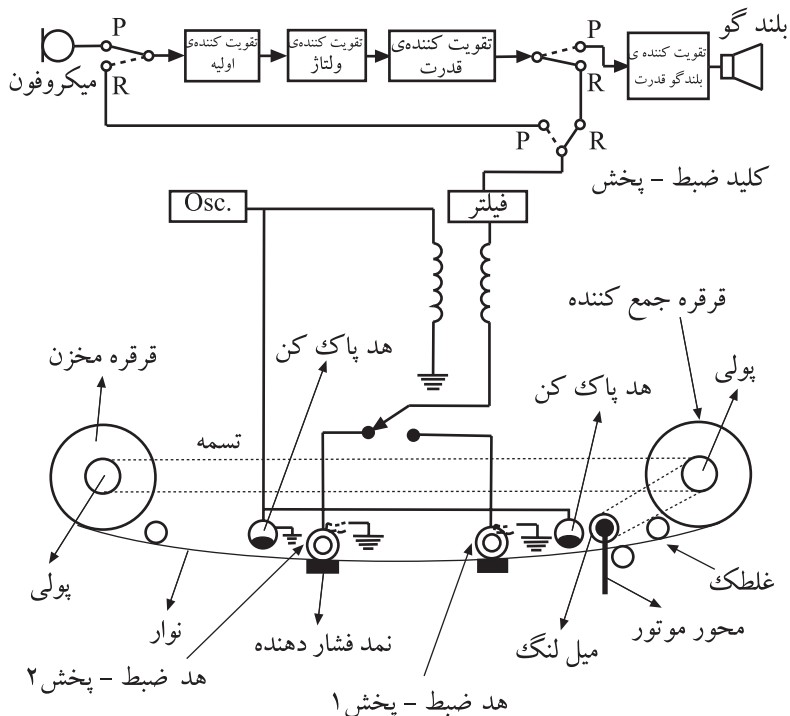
میکروفون
P
R
تقویت کنندهٔ اولیه
تقویت کنندهٔ ولتاژ
تقویت کنندهٔ قدرت
P
R
تقویت کننده ی بلند گو قدرت
بلند گو
P
R
کلید ضبط – پخش
Osc.
فیلتر
قرقره جمع کننده
قرقره مخزن
هد پاک کن
هد پاک کن
پولی
تسمه
پولی
غلطک
نوار
محور موتور
نمد فشار دهنده
میل لنگ
هد ضبط – پخش۲
هد ضبط – پخش۱